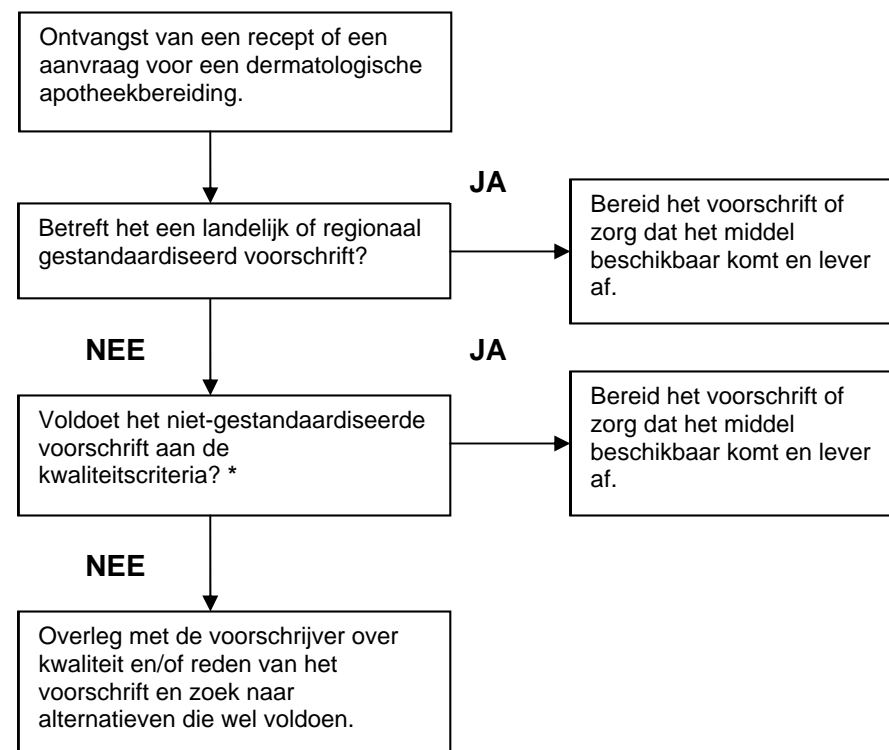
Ontvangst van een recept of een aanvraag voor een dermatologische apotheekbereiding.

Betreft het een landelijk of regionaal gestandaardiseerd voorschrift?

JA

Bereid het voorschrift of zorg dat het middel beschikbaar komt en lever af.

NEE

Voldoet het niet-gestandaardiseerde voorschrift aan de kwaliteitscriteria? *

JA

Bereid het voorschrift of zorg dat het middel beschikbaar komt en lever af.

NEE

Overleg met de voorschrijver over kwaliteit en/of reden van het voorschrift en zoek naar alternatieven die wel voldoen.